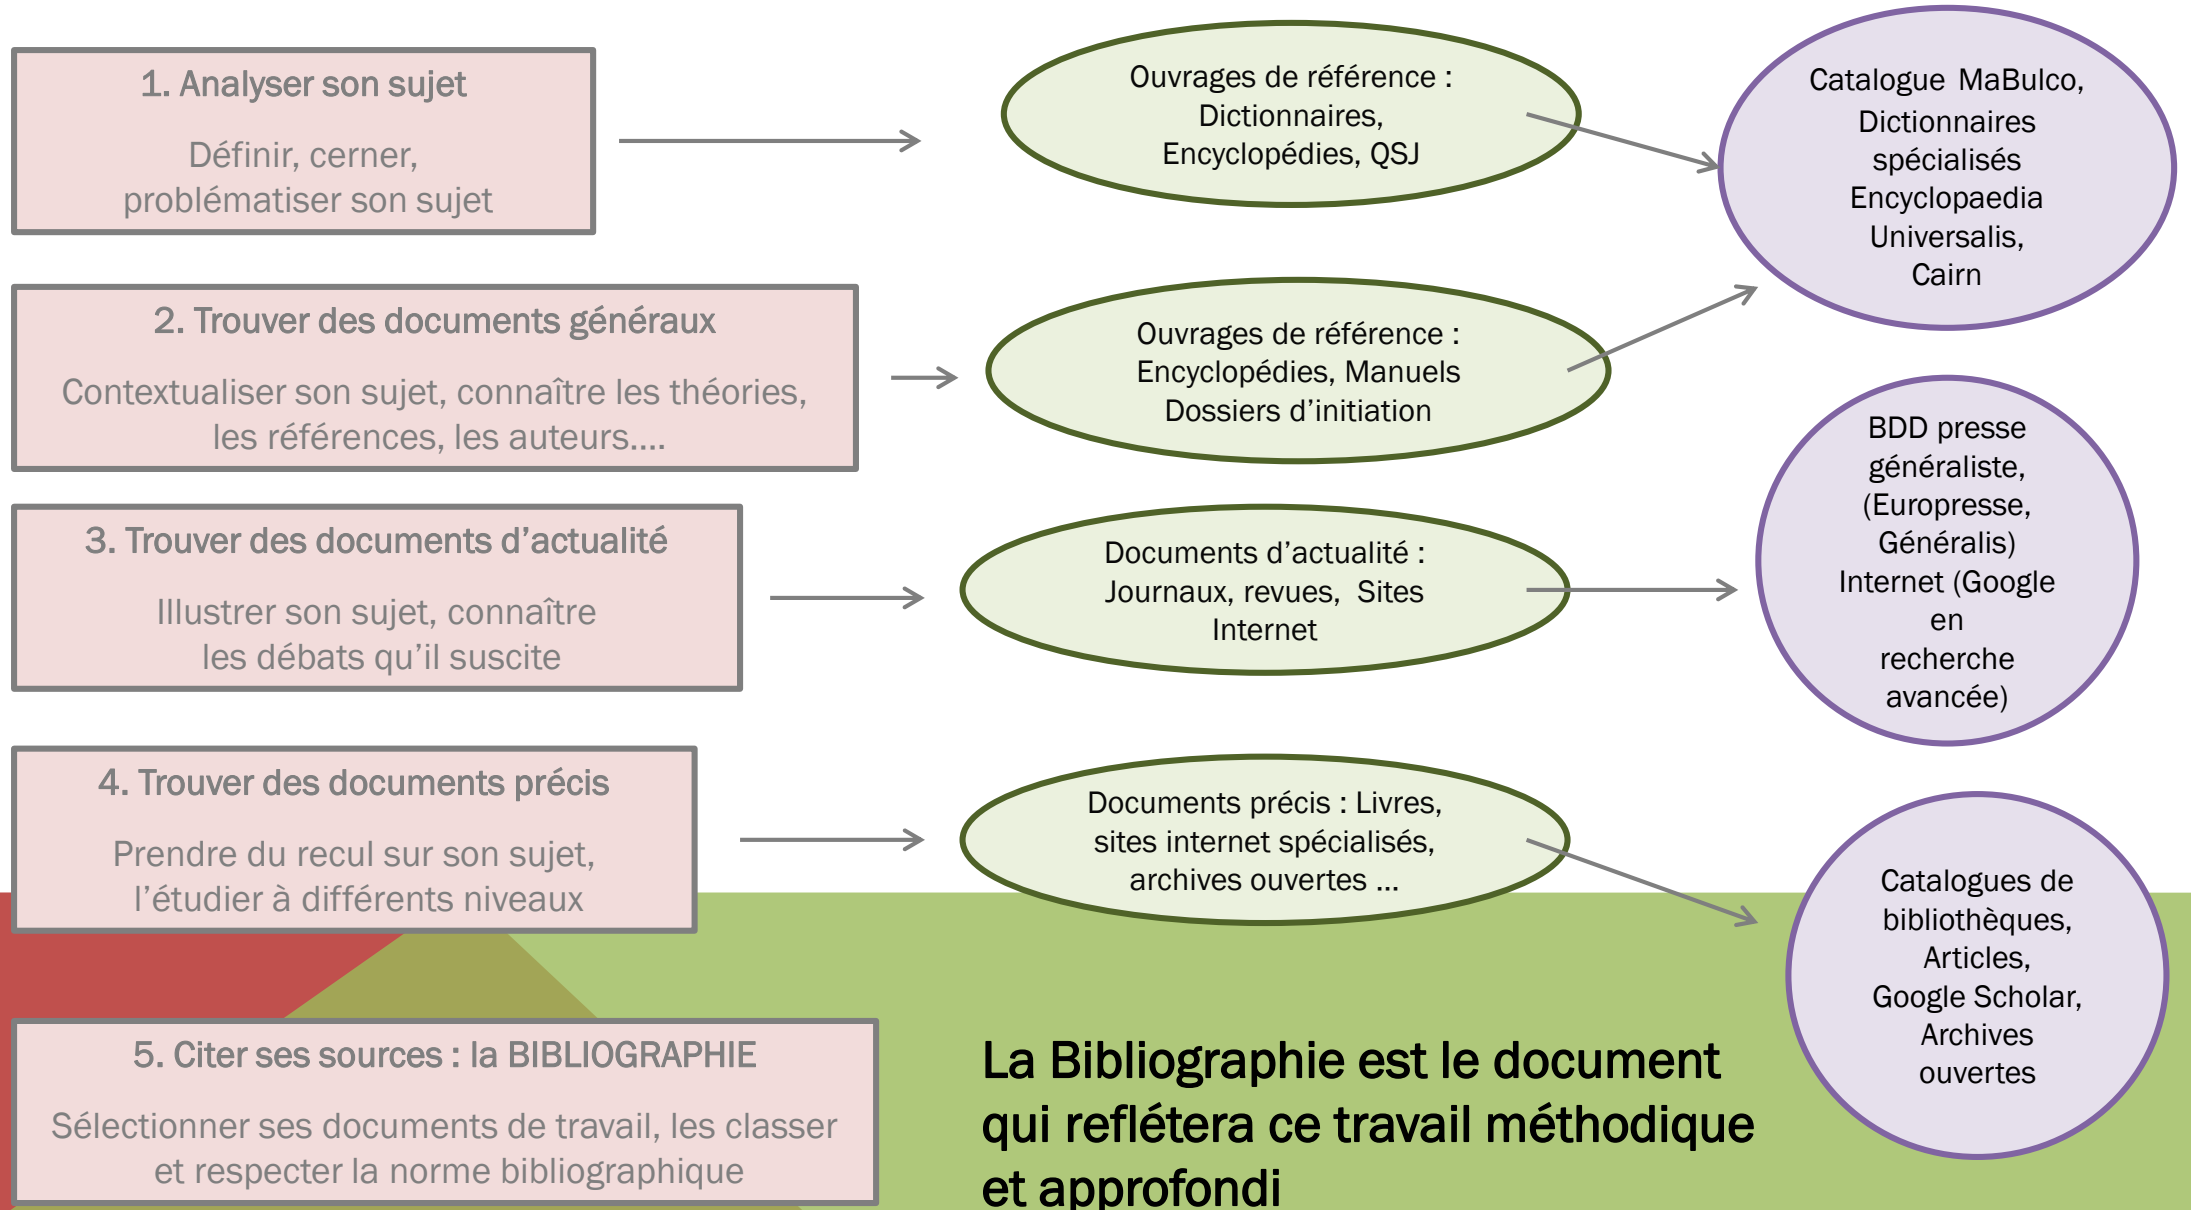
1. Analyser son sujet

Définir, cerner, problématiser son sujet

Ouvrages de référence : Dictionnaires, Encyclopédies, QSJ

Catalogue MaBulco, Dictionnaires spécialisés Encyclopaedia Universalis, Cairn

2. Trouver des documents généraux

Contextualiser son sujet, connaître les théories, les références, les auteurs….

Ouvrages de référence : Encyclopédies, Manuels Dossiers d'initiation

BDD presse généraliste, (Europresse, Généralis) Internet (Google en recherche avancée)

3. Trouver des documents d'actualité

Illustrer son sujet, connaître les débats qu'il suscite

Documents d'actualité : Journaux, revues, Sites Internet

4. Trouver des documents précis

Prendre du recul sur son sujet, l'étudier à différents niveaux

Documents précis : Livres, sites internet spécialisés, archives ouvertes …

Catalogues de bibliothèques, Articles, Google Scholar, Archives ouvertes

5. Citer ses sources : la BIBLIOGRAPHIE

Sélectionner ses documents de travail, les classer et respecter la norme bibliographique

La Bibliographie est le document qui reflétera ce travail méthodique et approfondi